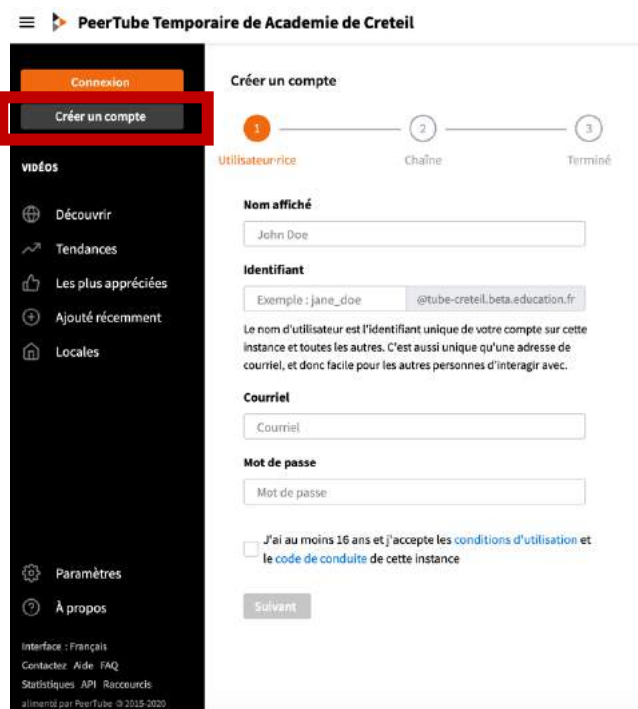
PeerTube Temporaire de Academie de Creteil

Connexion

Créer un compte

VIDÉOS

Découvrir

Tendances

Les plus appréciées

Ajouté récemment

Locales

Paramètres

À propos

Interface : Français

Contactez Aide FAQ

Statistiques API Raccourcis

alimenté par PeerTube © 2015-2020

Créer un compte

1 Utilisateur·rice

2 Chaîne

3 Terminé

Nom affiché

John Doe

Identifiant

Exemple : jane_doe

@tube-creteil.beta.education.fr

Le nom d'utilisateur est l'identifiant unique de votre compte sur cette instance et toutes les autres. C'est aussi unique qu'une adresse de courriel, et donc facile pour les autres personnes d'interagir avec.

Courriel

Courriel

Mot de passe

Mot de passe

J'ai au moins 16 ans et j'accepte les conditions d'utilisation et le code de conduite de cette instance

Suivant